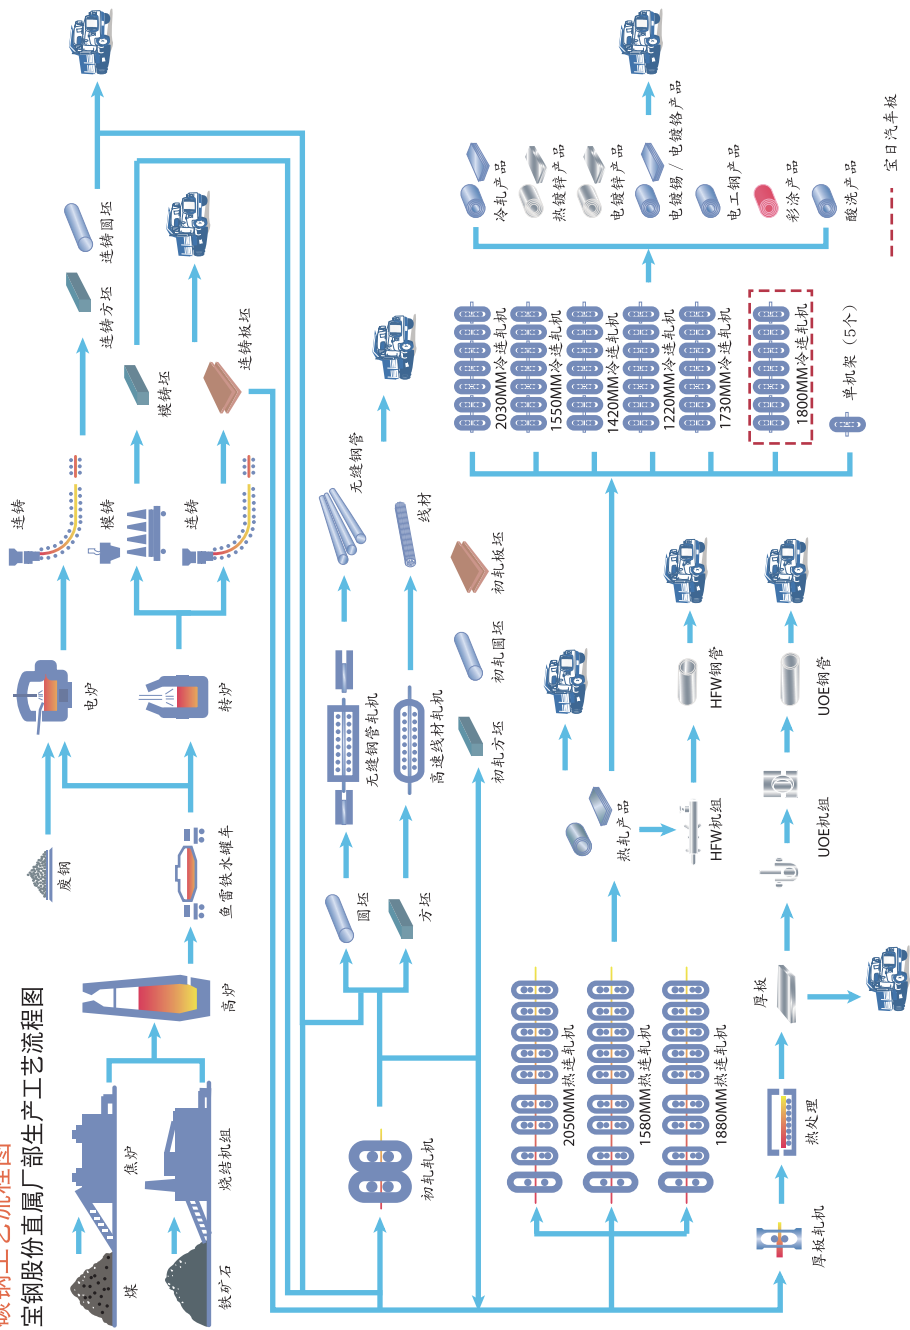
碳钢工艺流程图

宝钢股份直属厂部生产工艺流程图

煤
焦炉
铁矿石
烧结机组
高炉
鱼雷铁水罐车
废钢
电炉
转炉
连铸
模铸
连铸
连铸方坯
连铸圆坯
模铸坯
连铸板坯
初轧机
圆坯
方坯
无缝钢管轧机
高速线材轧机
无缝钢管
线材
初轧方坯
初轧圆坯
初轧板坯
2050MM热连轧机
1580MM热连轧机
1880MM热连轧机
热轧产品
HFW机组
HFW钢管
UOE机组
UOE钢管
厚板轧机
热处理
厚板
2030MM冷连轧机
1550MM冷连轧机
1420MM冷连轧机
1220MM冷连轧机
1730MM冷连轧机
1800MM冷连轧机
单机架（5个）
冷轧产品
热镀锌产品
电镀锌产品
电镀锡／电镀铬产品
电工钢产品
彩涂产品
酸洗产品
宝日汽车板